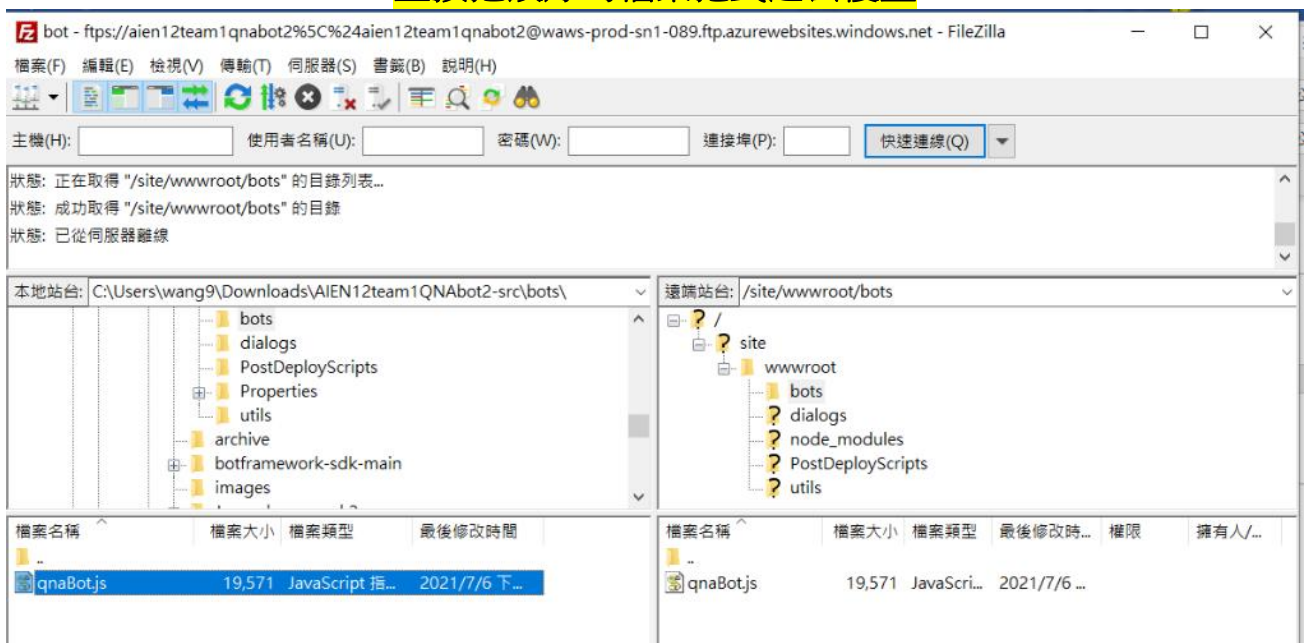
bot - ftps://aien12team1qnabot2%5C%24aien12team1qnabot2@waws-prod-sn1-089.ftp.azurewebsites.windows.net - FileZilla

檔案(F) 編輯(E) 檢視(V) 傳輸(T) 伺服器(S) 書籤(B) 說明(H)

主機(H): 使用者名稱(U): 密碼(W): 連接埠(P): 快速連線(Q)

狀態: 正在取得 "/site/wwwroot/bots" 的目錄列表...
狀態: 成功取得 "/site/wwwroot/bots" 的目錄
狀態: 已從伺服器離線

本地站台: C:\Users\wang9\Downloads\AIEN12team1QNAbot2-src\bots\

bots
dialogs
PostDeployScripts
Properties
utils
archive
botframework-sdk-main
images

遠端站台: /site/wwwroot/bots

/
site
wwwroot
bots
dialogs
node_modules
PostDeployScripts
utils

| 檔案名稱 | 檔案大小 | 檔案類型 | 最後修改時間 |
|---|---|---|---|
| .. | | | |
| qnaBot.js | 19,571 | JavaScript 指... | 2021/7/6 下... |

| 檔案名稱 | 檔案大小 | 檔案類型 | 最後修改時... | 權限 | 擁有人/... |
|---|---|---|---|---|---|
| .. | | | | | |
| qnaBot.js | 19,571 | JavaScri... | 2021/7/6 ... | | |